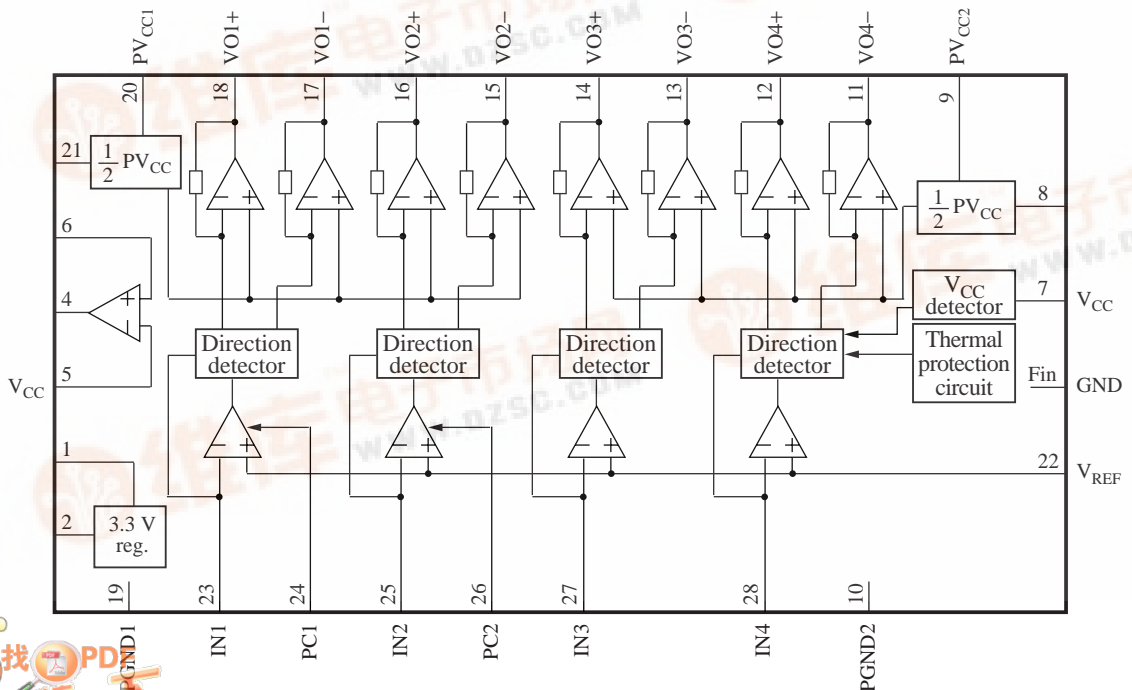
$PV_{CC1}$
VO1+
VO1−
VO2+
VO2−
VO3+
VO3−
VO4+
VO4−
$PV_{CC2}$
20
18
17
16
15
14
13
12
11
9
21
$\frac{1}{2}PV_{CC}$
$\frac{1}{2}PV_{CC}$
8
6
4
5
$V_{CC}$
$V_{CC}$ detector
7
$V_{CC}$
Direction detector
Direction detector
Direction detector
Direction detector
Thermal protection circuit
Fin
GND
1
2
3.3 V reg.
22
$V_{REF}$
19
23
24
25
26
27
28
10
PGND1
IN1
PC1
IN2
PC2
IN3
IN4
PGND2
找PDF